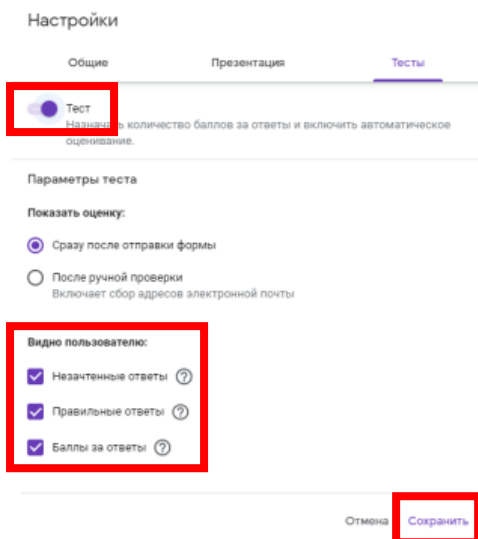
Настройки

Общие

Презентация

Тесты

Тест
Назначь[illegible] количество баллов за ответы и включить автоматическое оценивание.

Параметры теста

Показать оценку:

Сразу после отправки формы

После ручной проверки
Включает сбор адресов электронной почты

Видно пользователю:

Незачтенные ответы ?

Правильные ответы ?

Баллы за ответы ?

Отмена

Сохранить